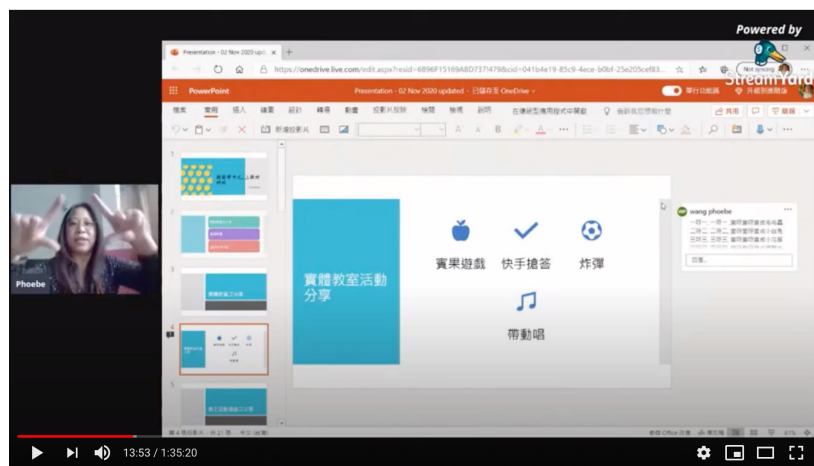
Powered by
StreamYard

Presentation - 02 Nov 2020 upd ×
https://onedrive.live.com/edit.aspx?resid=6896F15169A8D737!479&cid=041b4e19-85c9-4ece-b0bf-25e205cef83...
PowerPoint
Presentation - 02 Nov 2020 updated - 已儲存至 OneDrive
Not syncing

檔案 常用 插入 繪圖 設計 轉場 動畫 投影片放映 檢閱 檢視 說明 在傳統型應用程式中開啟
共用 註解

Phoebe

實體教室活動分享

實果遊戲
快手搶答
炸彈
帶動唱

wang phoebe
回覆...

13:53 / 1:35:20